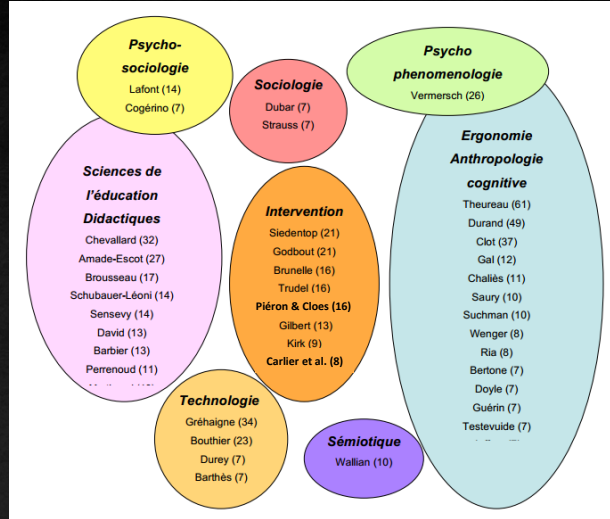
Psycho-sociologie
Lafont (14)
Cogérino (7)

Sociologie
Dubar (7)
Strauss (7)

Psycho phenomenologie
Vermersch (26)

Sciences de l'éducation Didactiques
Chevallard (32)
Amade-Escot (27)
Brousseau (17)
Schubauer-Léoni (14)
Sensevy (14)
David (13)
Barbier (13)
Perrenoud (11)
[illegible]

Intervention
Siedentop (21)
Godbout (21)
Brunelle (16)
Trudel (16)
Piéron & Cloes (16)
Gilbert (13)
Kirk (9)
Carlier et al. (8)

Ergonomie Anthropologie cognitive
Theureau (61)
Durand (49)
Clot (37)
Gal (12)
Chaliès (11)
Saury (10)
Suchman (10)
Wenger (8)
Ria (8)
Bertone (7)
Doyle (7)
Guérin (7)
Testevuide (7)
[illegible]

Technologie
Gréhaigne (34)
Bouthier (23)
Durey (7)
Barthès (7)

Sémiotique
Wallian (10)